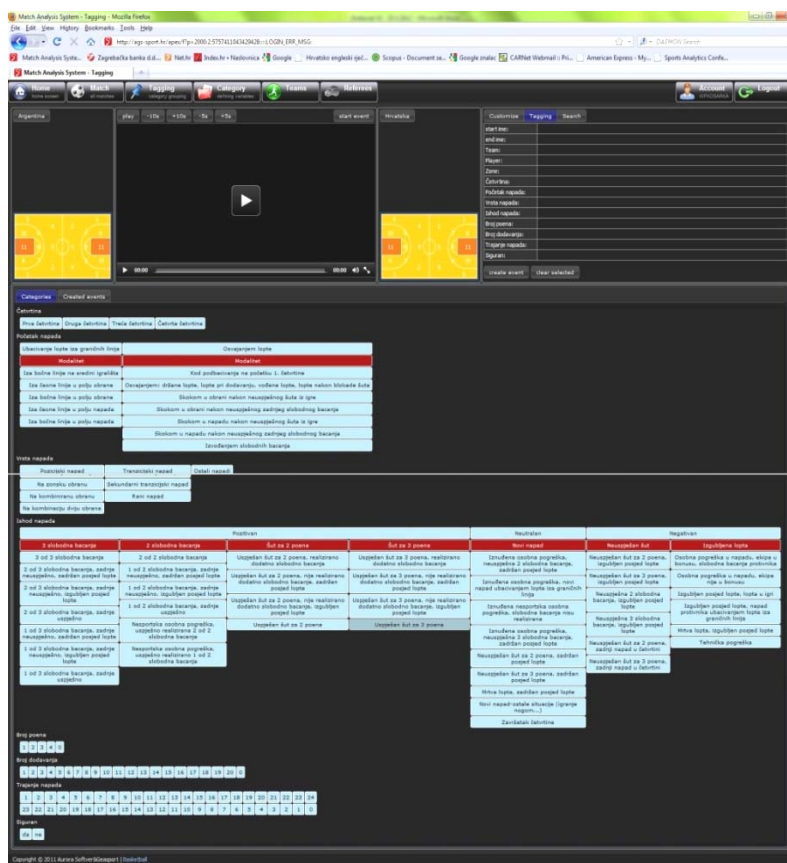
Match Analysis System - Tagging - Mozilla Firefox

File Edit View History Bookmarks Tools Help

Match Analysis System - Tagging

Home | Match | Tagging | Category | Teams | Referees | Account | Logout

Argentina

play -10s +10s -5s +5s start event

Hrvatska

Customize | Tagging | Search

start ime:
end ime:
Team:
Player:
Zone:
Četvrtina:
Početak napada:
Vrsta napada:
Ishod napada:
Broj poena:
Broj dodavanja:
Trajanje napada:
Siguran:

create event | clear selected

Categories | Created events

Četvrtina
Prva četvrtina | Druga četvrtina | Treća četvrtina | Četvrta četvrtina

Početak napada
Ubacivanje lopte iza granične linije | Osvajanjem lopte
Modalitet | Modalitet
Iza bočne linije na srednji igrališta | Kod podbacivanja na početku 1. četvrtine
Iza čeone linije u polju obrane | Osvajanjem držane lopte, lopte pri dodavanju, vođene lopte, lopte nakon blokade šuta
Iza bočne linije u polju obrane | Skokom u obrani nakon neuspješnog šuta iz igre
Iza čeone linije u polju napada | Skokom u obrani nakon neuspješnog zadnjeg slobodnog bacanja
Iza bočne linije u polju napada | Skokom u napadu nakon neuspješnog šuta iz igre
Skokom u napadu nakon neuspješnog zadnjeg slobodnog bacanja
Izvođenjem slobodnih bacanja

Vrsta napada
Pozicijski napad | Tranzicijski napad | Ostali napadi
Na zonsku obranu | Sekundarni tranzicijski napad
Na kombiniranu obranu | Rani napad
Na kombinaciju dviju obrana

Ishod napada
Pozitivan | Neutralan | Negativan
3 slobodna bacanja | 2 slobodna bacanja | Šut za 2 poena | Šut za 3 poena | Novi napad | Neuspješan šut | Izgubljena lopta

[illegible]

Broj poena
1 2 3 4 0

Broj dodavanja
1 2 3 4 5 6 7 8 9 10 11 12 13 14 15 16 17 18 19 20 0

Trajanje napada
1 2 3 4 5 6 7 8 9 10 11 12 13 14 15 16 17 18 19 20 21 22 23 24

Siguran
da ne

Copyright © 2011 Aurora Software&Sport | Basketball